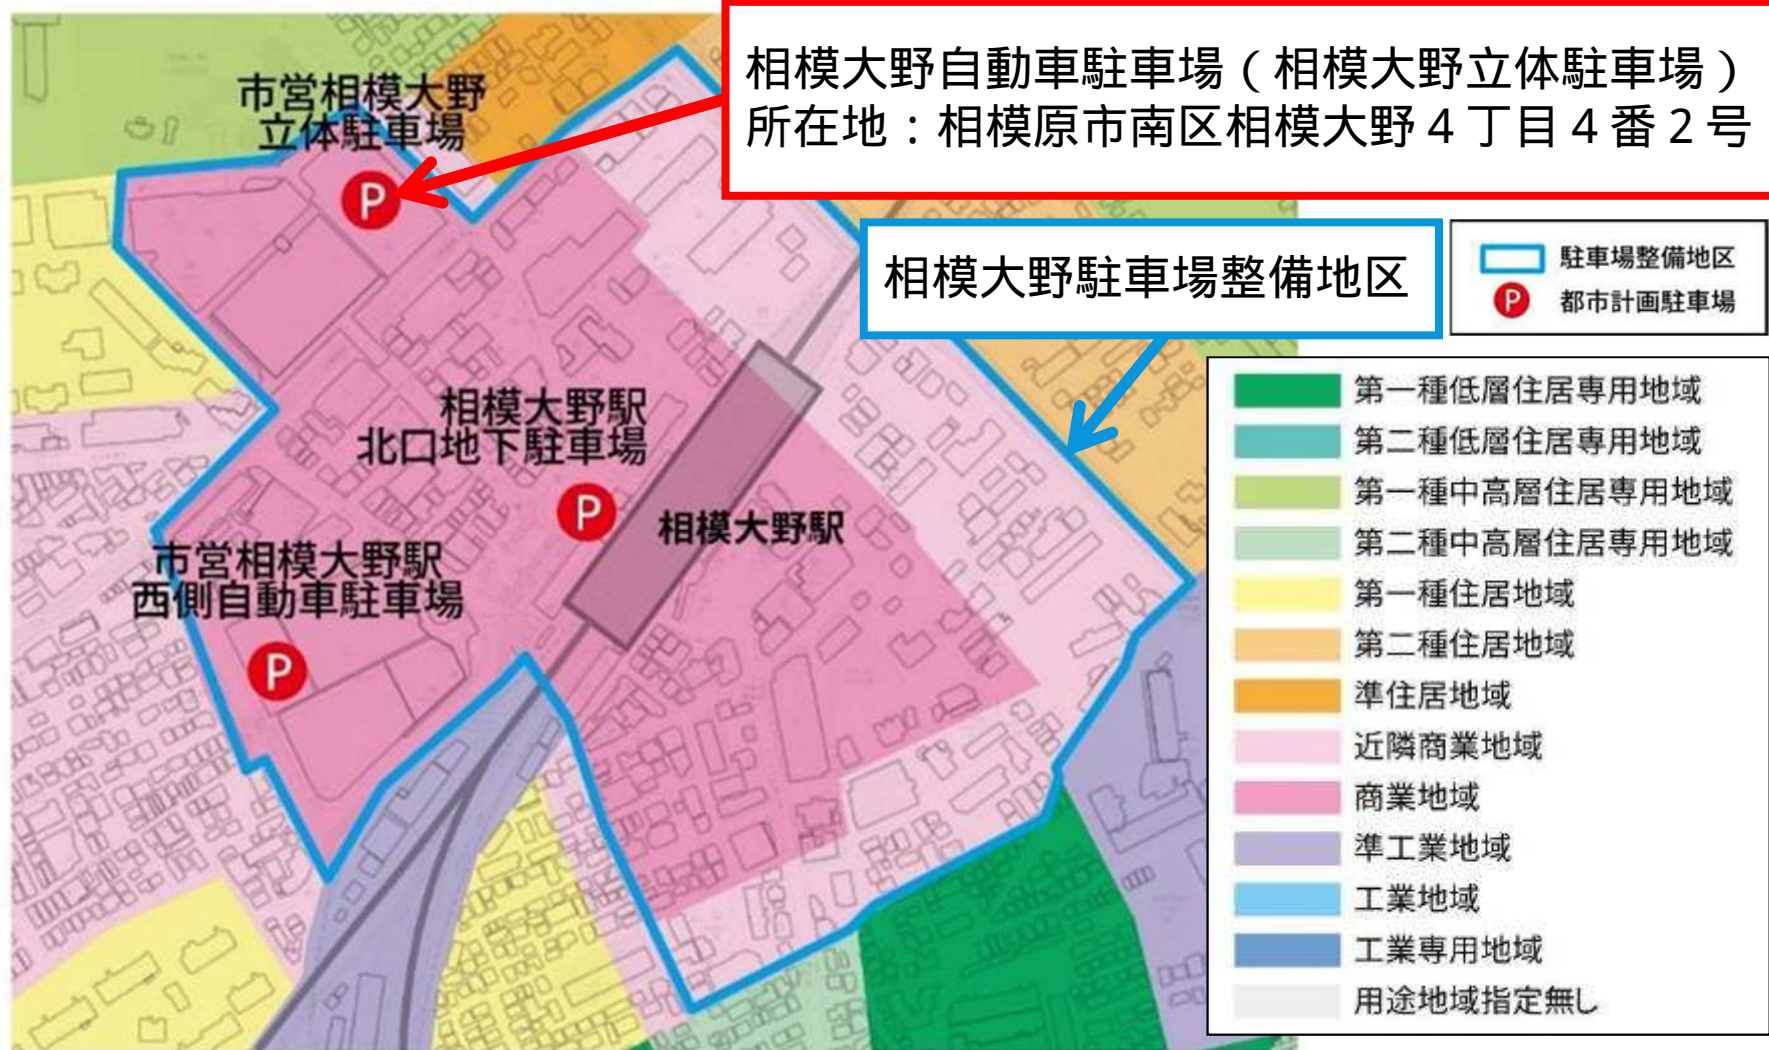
相模大野自動車駐車場（相模大野立体駐車場）
所在地：相模原市南区相模大野４丁目４番２号

市営相模大野立体駐車場

P

相模大野駐車場整備地区

駐車場整備地区

P 都市計画駐車場

相模大野駅北口地下駐車場

P

相模大野駅

市営相模大野駅西側自動車駐車場

P

第一種低層住居専用地域
第二種低層住居専用地域
第一種中高層住居専用地域
第二種中高層住居専用地域
第一種住居地域
第二種住居地域
準住居地域
近隣商業地域
商業地域
準工業地域
工業地域
工業専用地域
用途地域指定無し